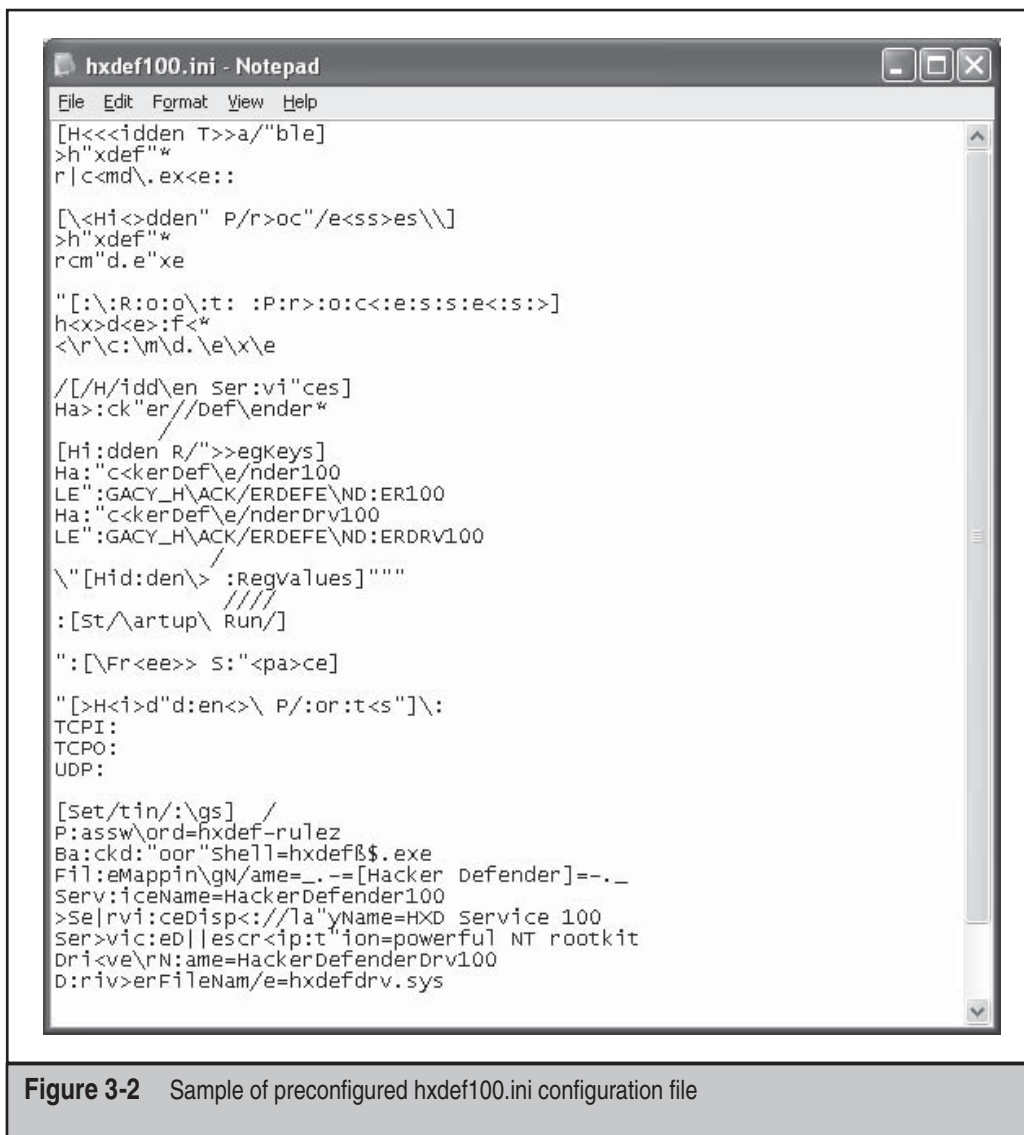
hxdef100.ini - Notepad

File Edit Format View Help

[H<<<idden T>>a/"ble]
>h"xdef"*
r|c<md\.ex<e::

[\<Hi<>dden" P/r>oc"/e<ss>es\\]
>h"xdef"*
rcm"d.e"xe

"[:\:R:o:o\:t: :P:r>:o:c<:e:s:s:e<:s:>]
h<x>d<e>:f<*
<\r\c:\m\d.\e\x\e

/[/H/idd\en Ser:vi"ces]
Ha>:ck"er//Def\ender*
/
[Hi:dden R/">>egKeys]
Ha:"c<kerDef\e/nder100
LE":GACY_H\ACK/ERDEFE\ND:ER100
Ha:"c<kerDef\e/nderDrv100
LE":GACY_H\ACK/ERDEFE\ND:ERDRV100
/
\"[Hid:den\> :RegValues]"""
////
:[St/\artup\ Run/]

":[\Fr<ee>> S:"<pa>ce]

"[>H<i>d"d:en<>\ P/:or:t<s"]\:
TCPI:
TCPO:
UDP:

[Set/tin/:\gs] /
P:assw\ord=hxdef-rulez
Ba:ckd:"oor"Shell=hxdefß$.exe
Fil:eMappin\gN/ame=_.-=[Hacker Defender]=-._
Serv:iceName=HackerDefender100
>Se|rvi:ceDisp<://la"yName=HXD Service 100
Ser>vic:eD||escr<ip:t"ion=powerful NT rootkit
Dri<ve\rN:ame=HackerDefenderDrv100
D:riv>erFileNam/e=hxdefdrv.sys

Figure 3-2 Sample of preconfigured hxdef100.ini configuration file